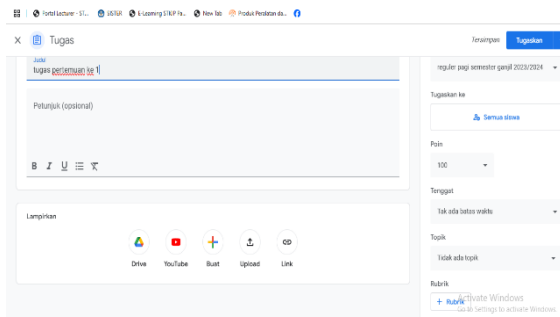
Portal Lecturer - ST... SISTER E-Learning STKIP Pa... New Tab Produk Peralatan da...

Tugas

Tersimpan Tugaskan

Judul
tugas pertemuan ke 1

Petunjuk (opsional)

B I U

Lampiran

Drive YouTube Buat Upload Link

reguler pagi semester ganjil 2023/2024

Tugaskan ke

Semua siswa

Poin

100

Tenggat

Tak ada batas waktu

Topik

Tidak ada topik

Rubrik

+ Rubrik

Activate Windows
Go to Settings to activate Windows.